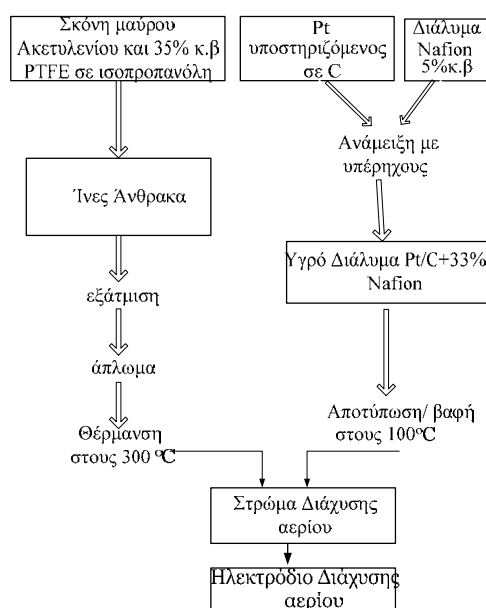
Σκόνη μαύρου Ακετυλενίου και 35% κ.β PTFE σε ισοπροπανόλη

Pt υποστηριζόμενος σε C

Διάλυμα Nafion 5%κ.β

Ανάμειξη με υπέρηχους

Ίνες Άνθρακα

Υγρό Διάλυμα Pt/C+33% Nafion

εξάτμιση

άπλωμα

Αποτύπωση/ βαφή στους 100°C

Θέρμανση στους 300 °C

Στρώμα Διάχυσης αερίου

Ηλεκτρόδιο Διάχυσης αερίου